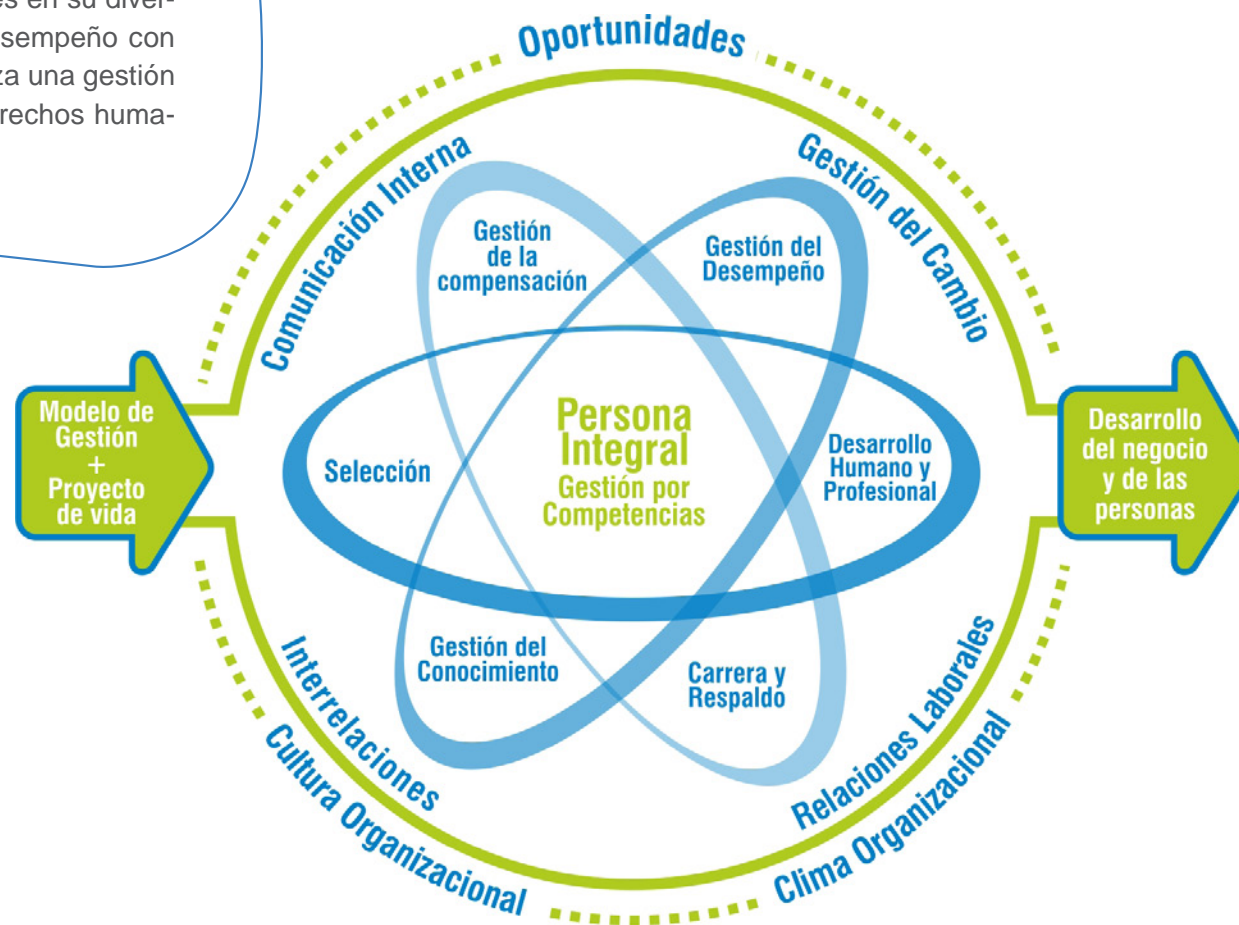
es en su diver-
sempeño con
za una gestión
rechos huma-

Oportunidades

Comunicación Interna

Gestión del Cambio

Gestión de la compensación

Gestión del Desempeño

Modelo de Gestión + Proyecto de vida

Selección

Persona Integral
Gestión por Competencias

Desarrollo Humano y Profesional

Desarrollo del negocio y de las personas

Gestión del Conocimiento

Carrera y Respaldo

Interrelaciones

Relaciones Laborales

Cultura Organizacional

Clima Organizacional